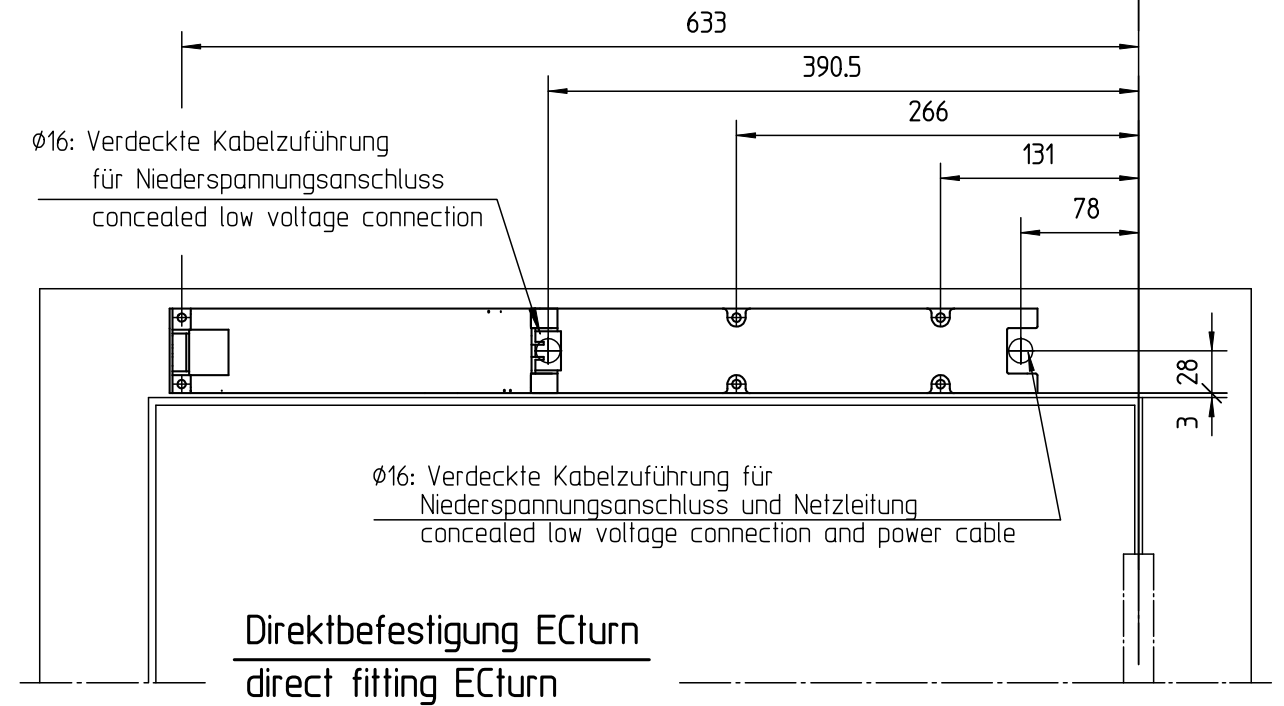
633

390.5

266

131

78

Ø16: Verdeckte Kabelzuführung für Niederspannungsanschluss concealed low voltage connection

28

3

Ø16: Verdeckte Kabelzuführung für Niederspannungsanschluss und Netzleitung concealed low voltage connection and power cable

Direktbefestigung ECturn

direct fitting ECturn